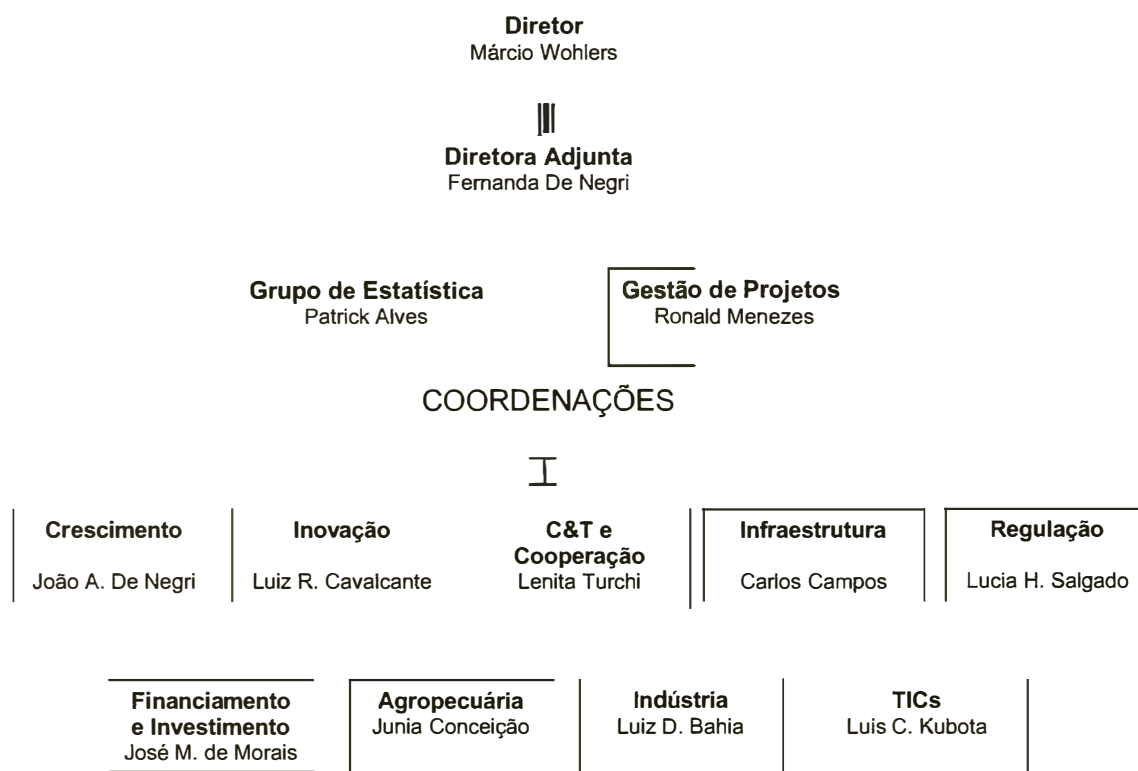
**Diretor**
Márcio Wohlers

**Diretora Adjunta**
Fernanda De Negri

**Grupo de Estatística**
Patrick Alves

**Gestão de Projetos**
Ronald Menezes

COORDENAÇÕES

**Crescimento**
João A. De Negri

**Inovação**
Luiz R. Cavalcante

**C&T e Cooperação**
Lenita Turchi

**Infraestrutura**
Carlos Campos

**Regulação**
Lucia H. Salgado

**Financiamento e Investimento**
José M. de Morais

**Agropecuária**
Junia Conceição

**Indústria**
Luiz D. Bahia

**TICs**
Luis C. Kubota